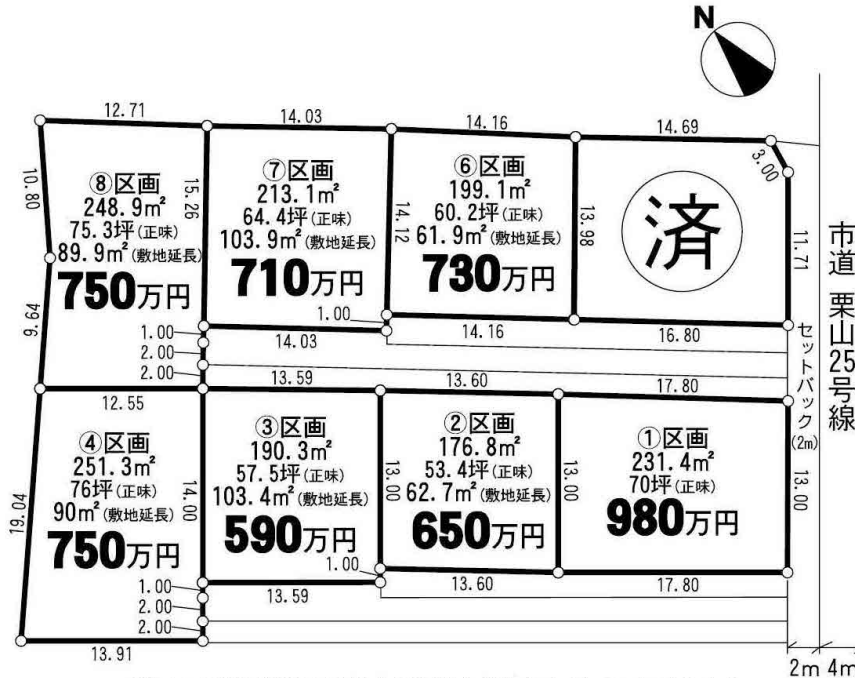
N

12.71
14.03
14.16
14.69
3.00
10.80
⑧区画
248.9m²
75.3坪(正味)
89.9m²(敷地延長)
750万円
15.26
⑦区画
213.1m²
64.4坪(正味)
103.9m²(敷地延長)
710万円
14.12
⑥区画
199.1m²
60.2坪(正味)
61.9m²(敷地延長)
730万円
13.98
済
11.71
市道 栗山25号線
9.64
1.00
2.00
2.00
1.00
14.03
14.16
16.80
セットバック(2m)
13.59
13.60
17.80
12.55
④区画
251.3m²
76坪(正味)
90m²(敷地延長)
750万円
19.04
14.00
③区画
190.3m²
57.5坪(正味)
103.4m²(敷地延長)
590万円
13.00
②区画
176.8m²
53.4坪(正味)
62.7m²(敷地延長)
650万円
13.00
①区画
231.4m²
70坪(正味)
980万円
13.00
1.00
1.00
2.00
2.00
13.59
13.60
17.80
13.91
2m 4m